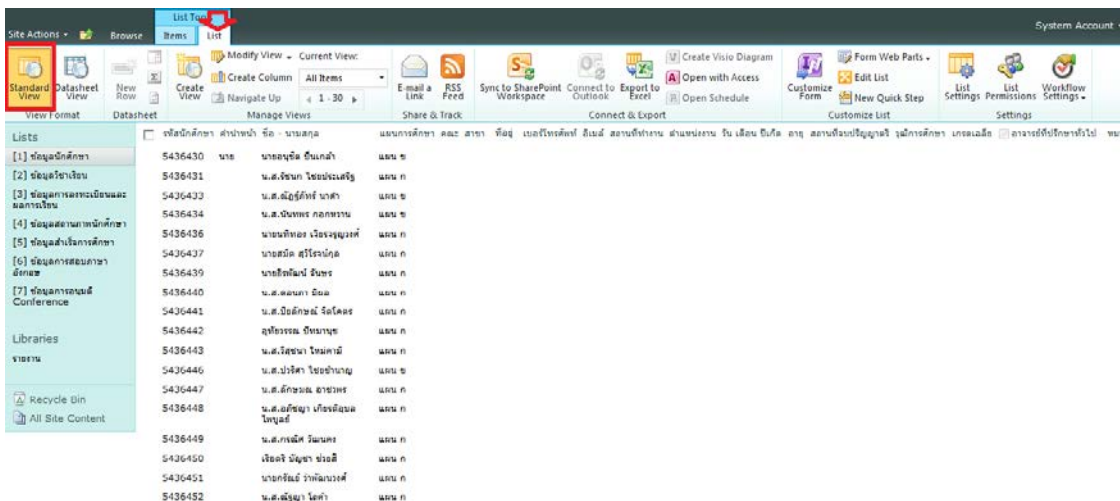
Site Actions · Browse List Tools Items List System Account

Standard View Datasheet View New Row Create View Modify View · Current View: Create Column All Items Navigate Up 1 - 30 E-mail a Link RSS Feed Sync to SharePoint Workspace Connect to Outlook Export to Excel Create Visio Diagram Open with Access Open Schedule Customize Form Form Web Parts · Edit List New Quick Step List Settings List Permissions Workflow Settings

View Format Datasheet Manage Views Share & Track Connect & Export Customize List Settings

Lists
[1] ข้อมูลนักศึกษา
[2] ข้อมูลวิชาเรียน
[3] ข้อมูลการลงทะเบียนและผลการเรียน
[4] ข้อมูลสถานภาพนักศึกษา
[5] ข้อมูลสำเร็จการศึกษา
[6] ข้อมูลการสอบภาษาอังกฤษ
[7] ข้อมูลการอบรมดี Conference

Libraries
รายงาน

Recycle Bin
All Site Content

| รหัสนักศึกษา | คำนำหน้า | ชื่อ - นามสกุล | แผนการศึกษา |
|---|---|---|---|
| 5436430 | นาย | นายอนุชิต ปิ่นเกล้า | แผน ข |
| 5436431 | | น.ส.จิรนก ไชยประเสริฐ | แผน ก |
| 5436433 | | น.ส.ณัฐรัศมิ์ นาคำ | แผน ก |
| 5436434 | | น.ส.นันทพร กลกพราน | แผน ข |
| 5436436 | | นายนทีทอง เรืองรุ่งวงศ์ | แผน ก |
| 5436437 | | นายสมัด สุริโรจน์กุล | แผน ก |
| 5436439 | | นายอิทธิพันธ์ จันทร | แผน ก |
| 5436440 | | น.ส.ดลนภา มิ่งมล | แผน ก |
| 5436441 | | น.ส.ปิยลักษณ์ จึงโคตร | แผน ก |
| 5436442 | | สุทัยวรรณ ปิ่นมานุช | แผน ก |
| 5436443 | | น.ส.วิสุชนา ใหม่คามี | แผน ก |
| 5436446 | | น.ส.ปาริศา ไชยชำนาญ | แผน ข |
| 5436447 | | น.ส.ลักษมณ อาชวพร | แผน ก |
| 5436448 | | น.ส.อภิชญา เกียรติอุมลไพบูลย์ | แผน ก |
| 5436449 | | น.ส.กรณิศ วัฒนคร | แผน ก |
| 5436450 | | เรืออรี บัญชา ช่วยดี | แผน ก |
| 5436451 | | นายกรัณย์ วาพัฒนวงศ์ | แผน ก |
| 5436452 | | น.ส.ศันสนา ไชค้ำ | แผน ก |

คณะ สาขา ที่อยู่ เบอร์โทรศัพท์ อีเมล์ สถานที่ทำงาน ตำแหน่งงาน วัน เดือน ปีเกิด อายุ สถานที่จบปริญญาตรี วุฒิการศึกษา เกรดเฉลี่ย อาจารย์ที่ปรึกษาทั่วไป